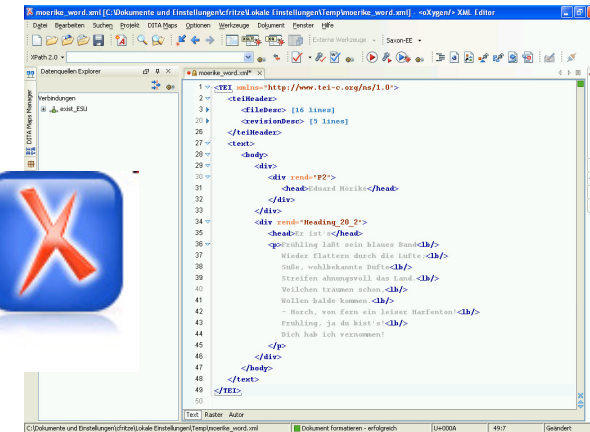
moerike_word.xml [C:\Dokumente und Einstellungen\cfritzel\Lokale Einstellungen\Temp\moerike_word.xml] - <oXygen/> XML Editor

Datei Bearbeiten Suchen Projekt DITA Maps Optionen Werkzeuge Dokument Fenster Hilfe

Externe Werkzeuge Saxon-EE

XPath 2.0

Datenquellen Explorer

DITA Maps Manager

Verbindungen

exist_ESU

moerike_word.xml*

1 <TEI xmlns="http://www.tei-c.org/ns/1.0">
2 <teiHeader>
3 <fileDesc> [16 lines]
20 <revisionDesc> [5 lines]
26 </teiHeader>
27 <text>
28 <body>
29 <div>
30 <div rend="P2">
31 <head>Eduard Mörike</head>
32 </div>
33 </div>
34 <div rend="Heading_20_2">
35 <head>Er ist's</head>
36 <p>Frühling läßt sein blaues Band<lb/>
37 Wieder flattern durch die Lüfte;<lb/>
38 Süße, wohlbekannte Düfte<lb/>
39 Streifen ahnungsvoll das Land.<lb/>
40 Veilchen träumen schon,<lb/>
41 Wollen balde kommen.<lb/>
42 - Horch, von fern ein leiser Harfenton!<lb/>
43 Frühling, ja du bist's!<lb/>
44 Dich hab ich vernommen!
45 </p>
46 </div>
47 </body>
48 </text>
49 </TEI>
50

Text Raster Autor

C:\Dokumente und Einstellungen\cfritzel\Lokale Einstellungen\Temp\moerike_word.xml | Dokument formatieren - erfolgreich | U+000A | 49:7 | Geändert